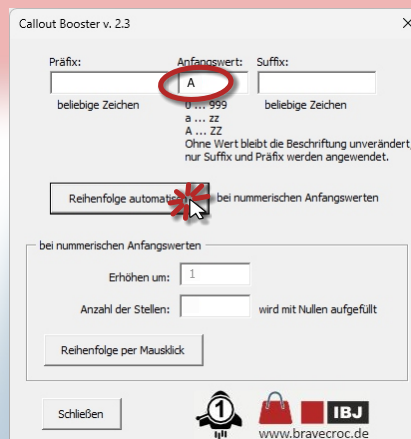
Callout Booster v. 2.3

Präfix:

beliebige Zeichen

Anfangswert:

A

0 ... 999
a ... zz
A ... ZZ
Ohne Wert bleibt die Beschriftung unverändert, nur Suffix und Präfix werden angewendet.

Suffix:

beliebige Zeichen

Reihenfolge automat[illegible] bei numerischen Anfangswerten

bei numerischen Anfangswerten

Erhöhen um: 1

Anzahl der Stellen: wird mit Nullen aufgefüllt

Reihenfolge per Mausklick

Schließen

1

IBJ

www.bravecroc.de